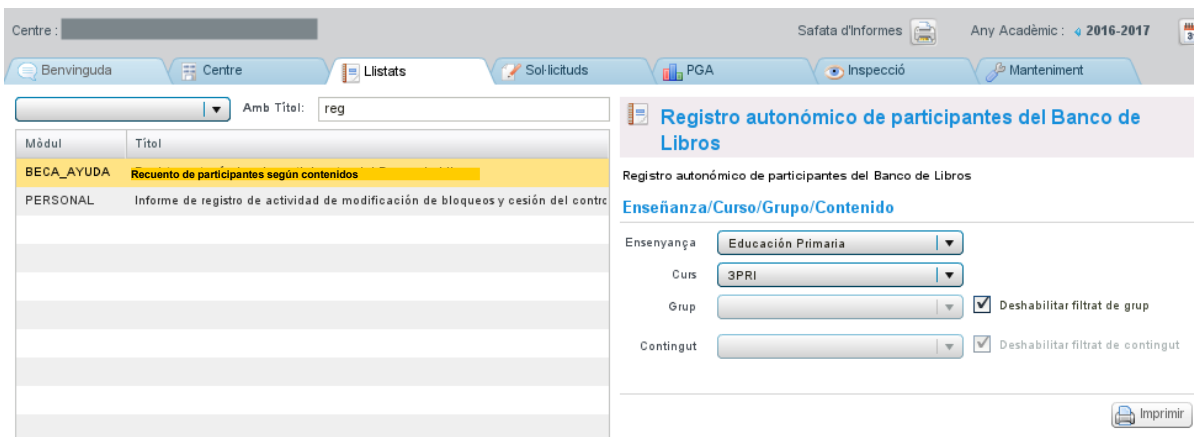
Centre : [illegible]

Safata d'Informes

Any Acadèmic : 2016-2017

Benvinguda | Centre | Llistats | Sol·licituds | PGA | Inspecció | Manteniment

Amb Títol: reg

| Mòdul | Títol |
|---|---|
| BECA_AYUDA | Recuento de participantes según contenidos |
| PERSONAL | Informe de registro de actividad de modificación de bloqueos y cesión del contro |

Registro autonómico de participantes del Banco de Libros

Registro autonómico de participantes del Banco de Libros

Enseñanza/Curso/Grupo/Contenido

Ensenyança: Educación Primaria

Curs: 3PRI

Grup

Deshabilitar filtrat de grup

Contingut

Deshabilitar filtrat de contingut

Imprimir